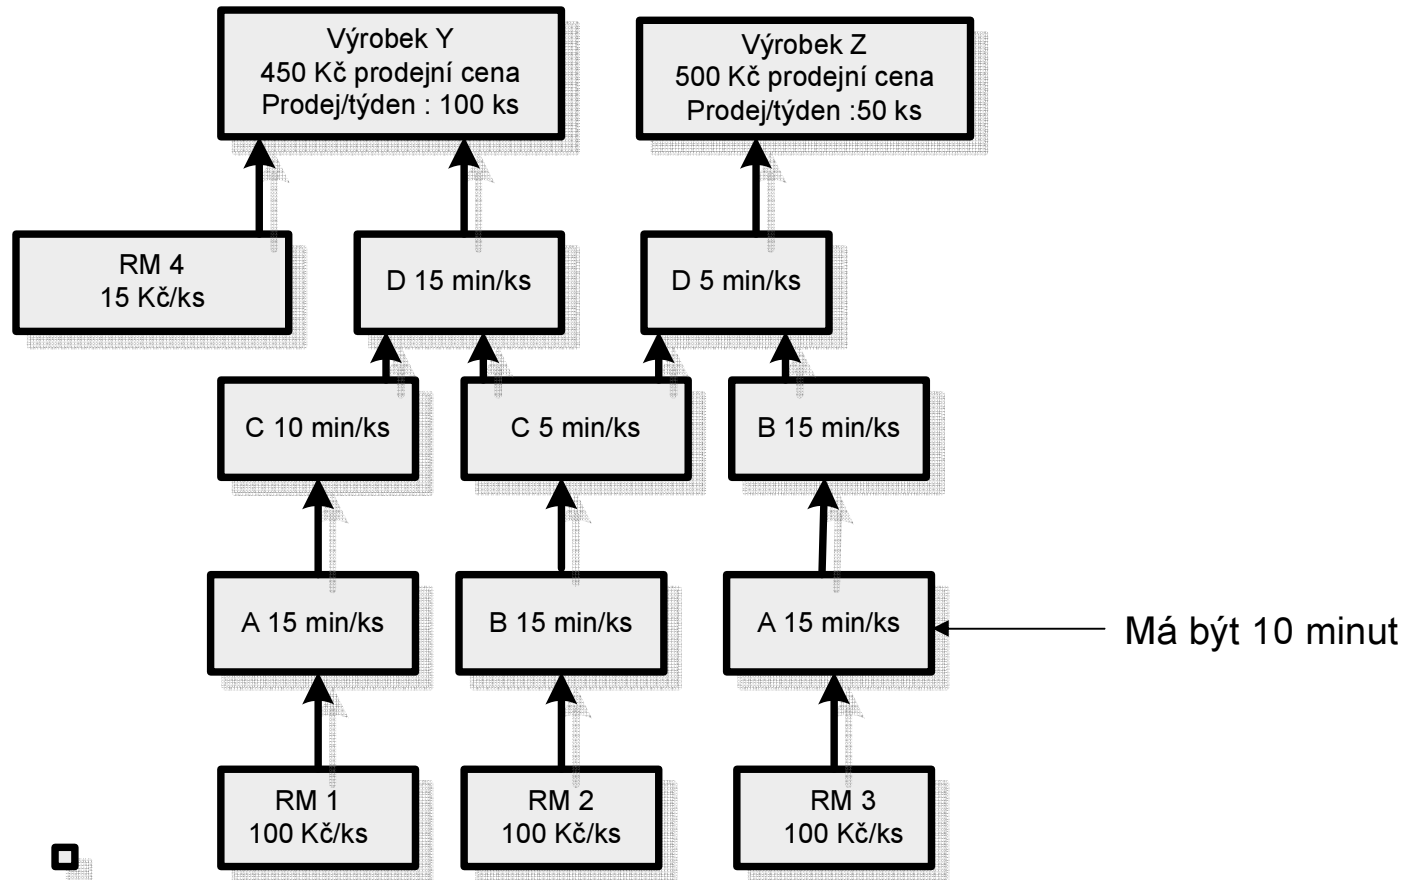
Výrobek Y
450 Kč prodejní cena
Prodej/týden : 100 ks

Výrobek Z
500 Kč prodejní cena
Prodej/týden :50 ks

RM 4
15 Kč/ks

D 15 min/ks

D 5 min/ks

C 10 min/ks

C 5 min/ks

B 15 min/ks

A 15 min/ks

B 15 min/ks

A 15 min/ks

Má být 10 minut

RM 1
100 Kč/ks

RM 2
100 Kč/ks

RM 3
100 Kč/ks